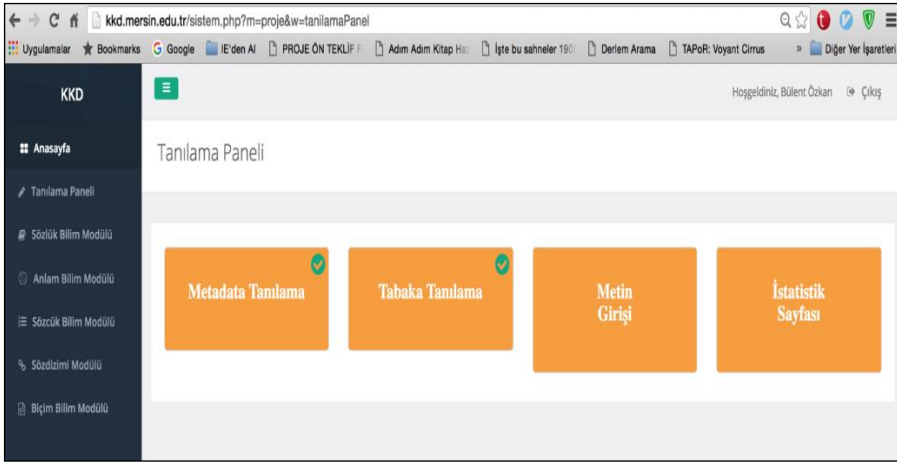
kkd.mersin.edu.tr/sistem.php?m=proje&w=tanilamaPanel

Uygulamalar Bookmarks Google IE'den Al PROJE ÖN TEKLİF F Adım Adım Kitap Ha İşte bu sahneler 190 Derlem Arama TAPoR: Voyant Cirrus » Diğer Yer İşaretleri

KKD

Hoşgeldiniz, Bülent Özkan Çıkış

Anasayfa

Tanılama Paneli

Sözlük Bilim Modülü

Anlam Bilim Modülü

Sözcük Bilim Modülü

Sözdizimi Modülü

Biçim Bilim Modülü

Tanılama Paneli

Metadata Tanılama

Tabaka Tanılama

Metin Girişi

İstatistik Sayfası